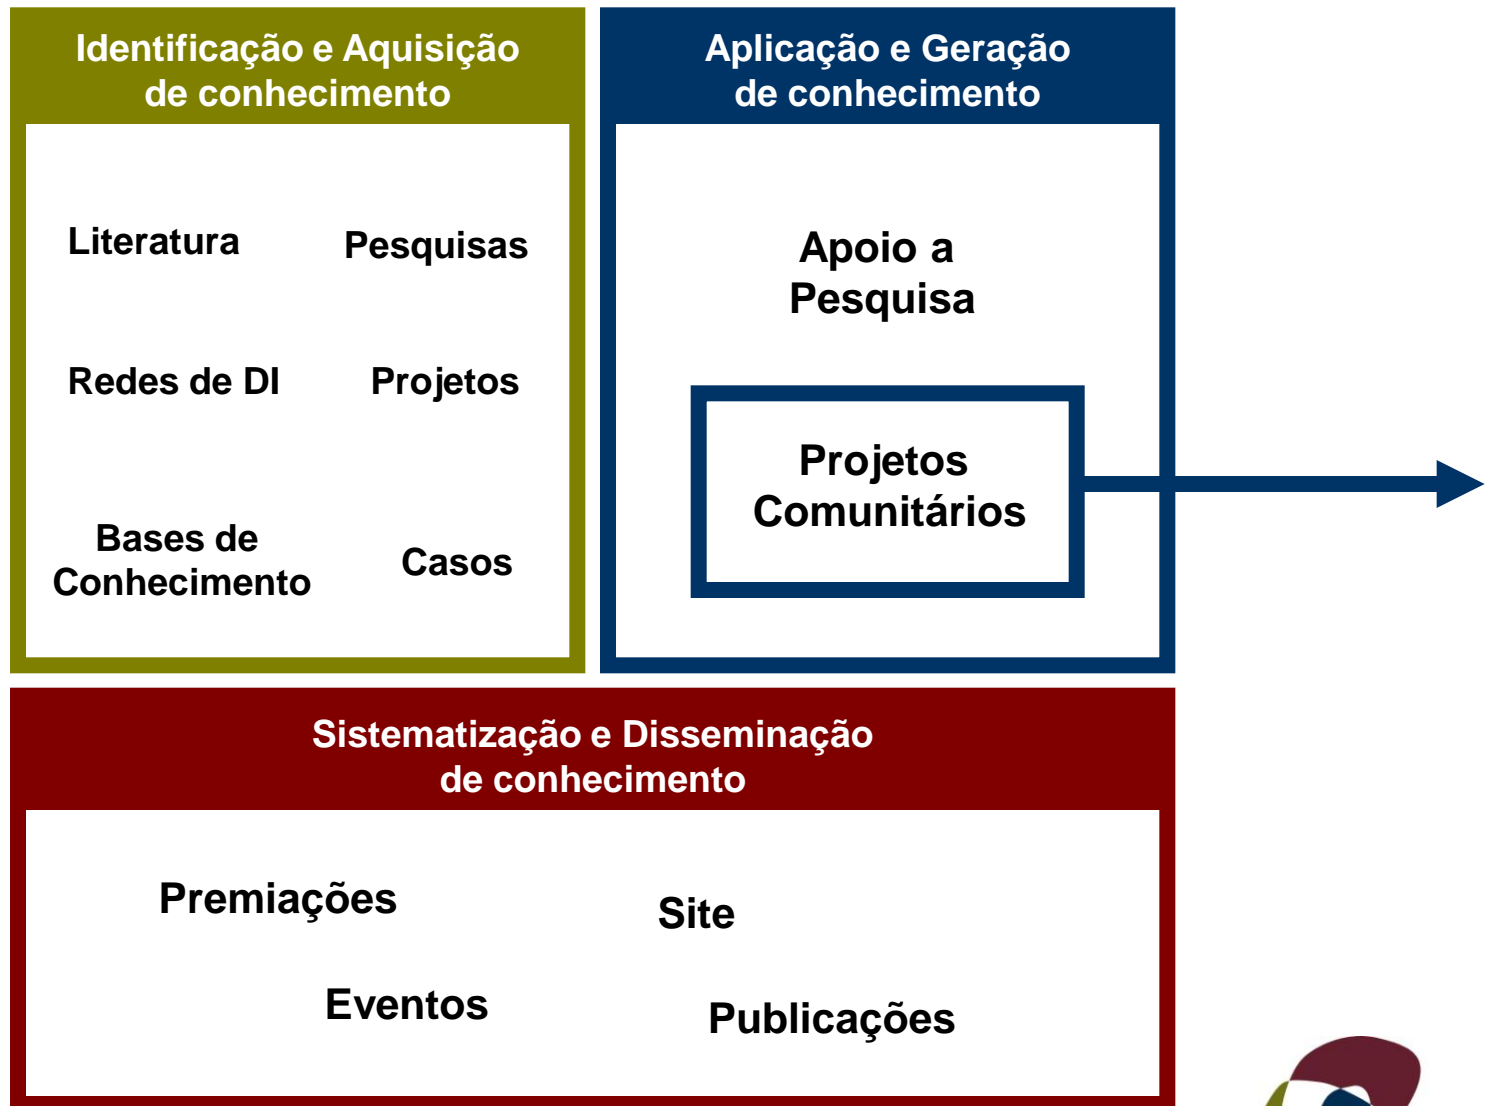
Identificação e Aquisição de conhecimento

Literatura

Pesquisas

Redes de DI

Projetos

Bases de Conhecimento

Casos

Aplicação e Geração de conhecimento

Apoio a Pesquisa

Projetos Comunitários

Sistematização e Disseminação de conhecimento

Premiações

Site

Eventos

Publicações